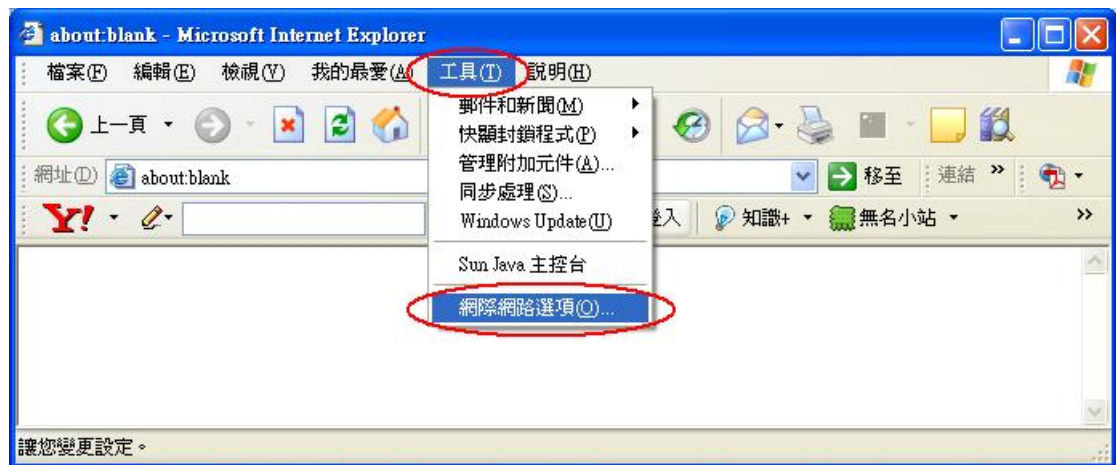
about:blank - Microsoft Internet Explorer

檔案(F) 編輯(E) 檢視(V) 我的最愛(A) 工具(T) 說明(H)

上一頁

網址(D) about:blank

移至 連結 »

Y!

登入 知識+ 無名小站

郵件和新聞(M)
快顯封鎖程式(P)
管理附加元件(A)...
同步處理(S)...
Windows Update(U)
Sun Java 主控台
網際網路選項(O)...

讓您變更設定。